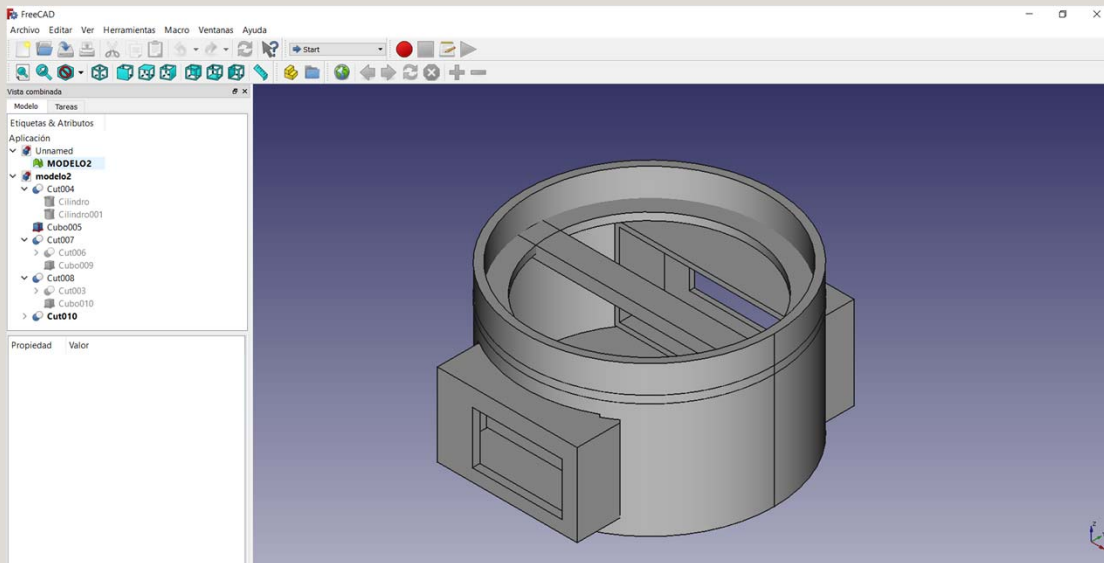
FreeCAD
Archivo Editar Ver Herramientas Macro Ventanas Ayuda
Start
Vista combinada
Modelo Tareas
Etiquetas & Atributos
Aplicación
Unnamed
MODELO2
modelo2
Cut004
Cilindro
Cilindro001
Cubo005
Cut007
Cut006
Cubo009
Cut008
Cut003
Cubo010
Cut010
Propiedad Valor